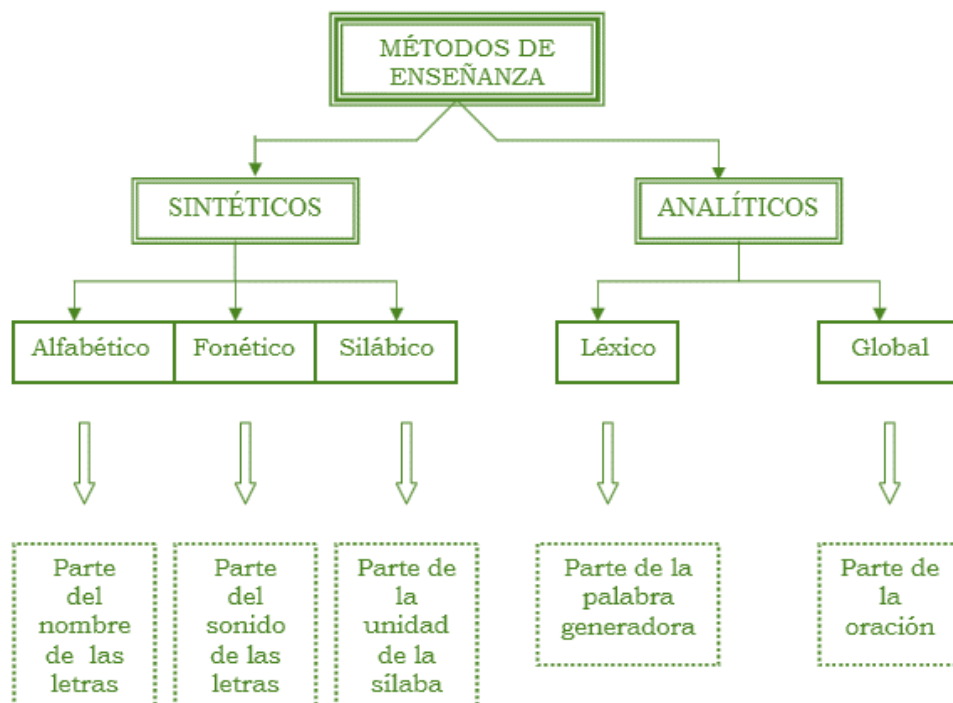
MÉTODOS DE ENSEÑANZA

SINTÉTICOS

ANALÍTICOS

Alfabético

Fonético

Silábico

Léxico

Global

Parte del nombre de las letras

Parte del sonido de las letras

Parte de la unidad de la sílaba

Parte de la palabra generadora

Parte de la oración